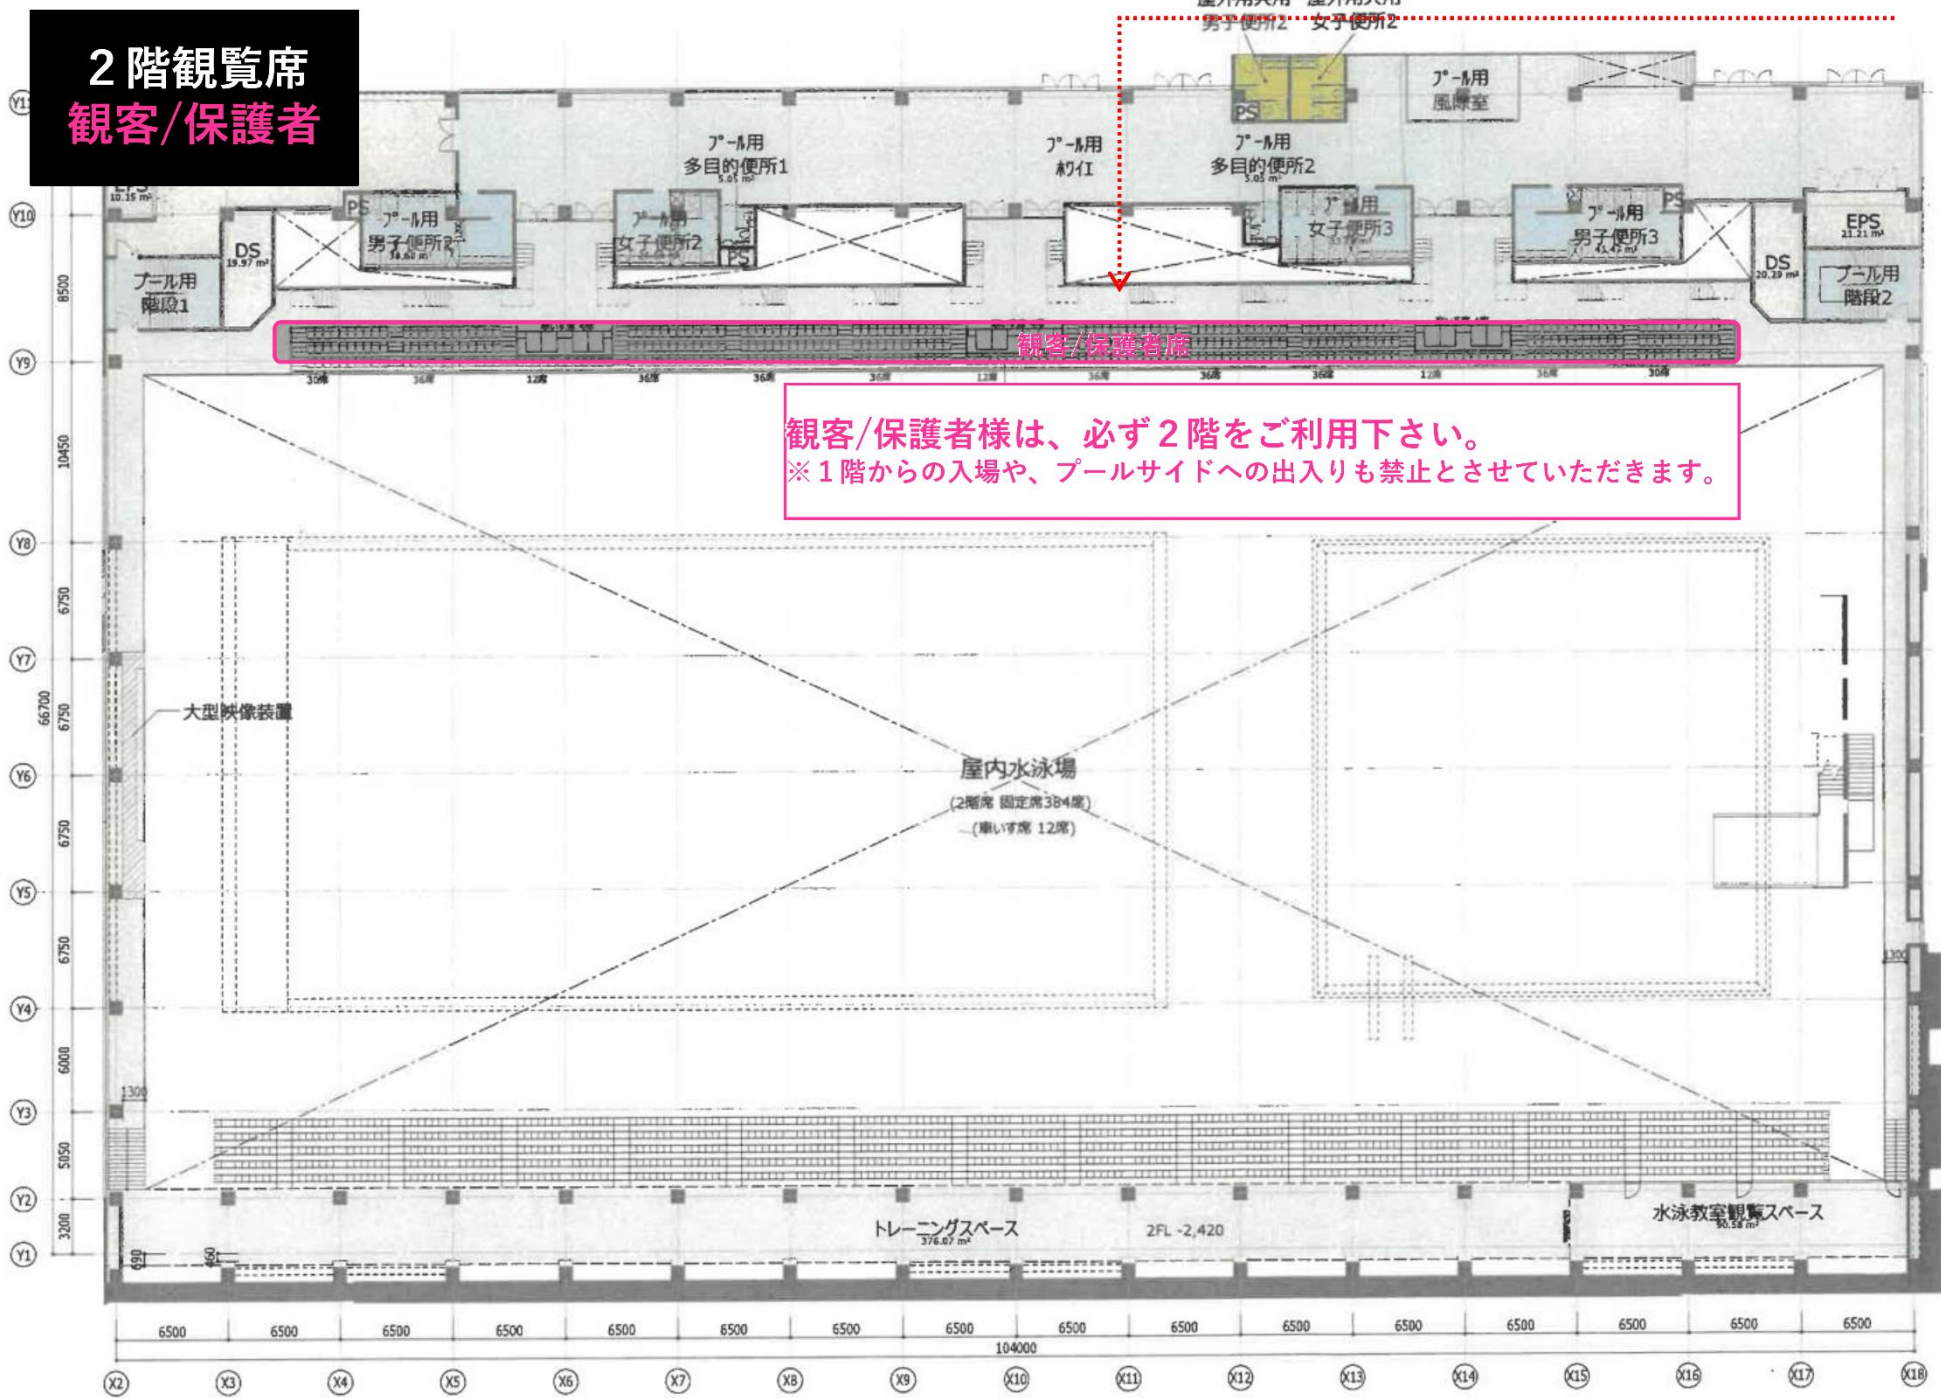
２階観覧席
観客/保護者

屋外用共用 屋外用共用
男子便所2 女子便所2

プール用
風除室

プール用
多目的便所1

プール用
ホワイエ

プール用
多目的便所2

EPS
10.15 m²

プール用
男子便所2

PS

プール用
女子便所2

PS

プール用
女子便所3

プール用
男子便所3

PS

EPS
21.21 m²

DS
19.97 m²

DS
20.29 m²

プール用
階段1

プール用
階段2

観客/保護者席

30席 36席 12席 36席 36席 36席 12席 36席 36席 36席 12席 36席 30席

観客/保護者様は、必ず２階をご利用下さい。
※１階からの入場や、プールサイドへの出入りも禁止とさせていただきます。

大型映像装置

屋内水泳場
(2階席 固定席384席)
(車いす席 12席)

トレーニングスペース
376.07 m²

2FL -2,420

水泳教室観覧スペース
50.58 m²

8500
10450
6750
6750
6750
6750
6000
5050
3200
66700
1300
1300
650
450

6500 6500 6500 6500 6500 6500 6500 6500 6500 6500 6500 6500 6500 6500 6500 6500
104000

Y11 Y10 Y9 Y8 Y7 Y6 Y5 Y4 Y3 Y2 Y1

X2 X3 X4 X5 X6 X7 X8 X9 X10 X11 X12 X13 X14 X15 X16 X17 X18